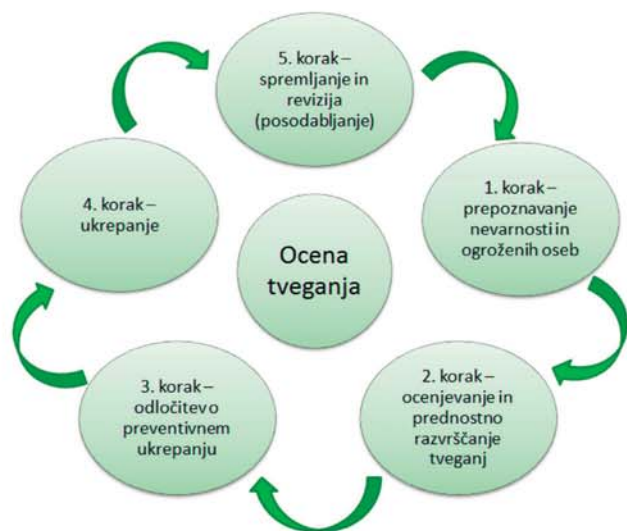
5. korak – spremljanje in revizija (posodabljanje)

1. korak – prepoznavanje nevarnosti in ogroženih oseb

2. korak – ocenjevanje in prednostno razvrščanje tveganj

3. korak – odločitev o preventivnem ukrepanju

4. korak – ukrepanje

Ocena tveganja